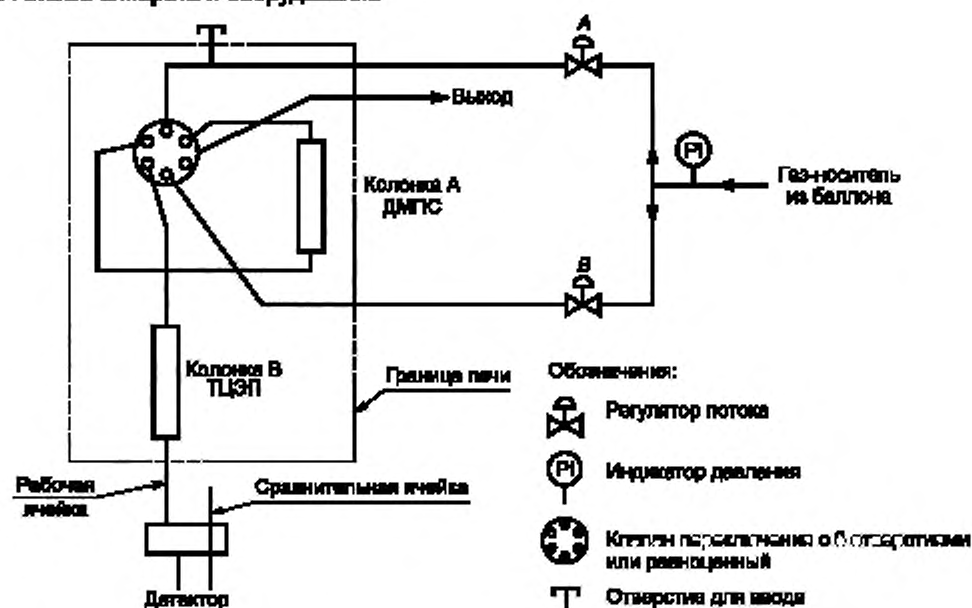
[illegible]

A

Выход

PI

Газ-носитель из баллона

Колонка А ДМПС

B

Колонка В ТЦЭП

Граница печи

Обозначения:

Регулятор потока

PI

Индикатор давления

Клапан переключения с 6 отверстиями или равноценный

Отверстие для ввода

Рабочая ячейка

Сравнительная ячейка

Детектор